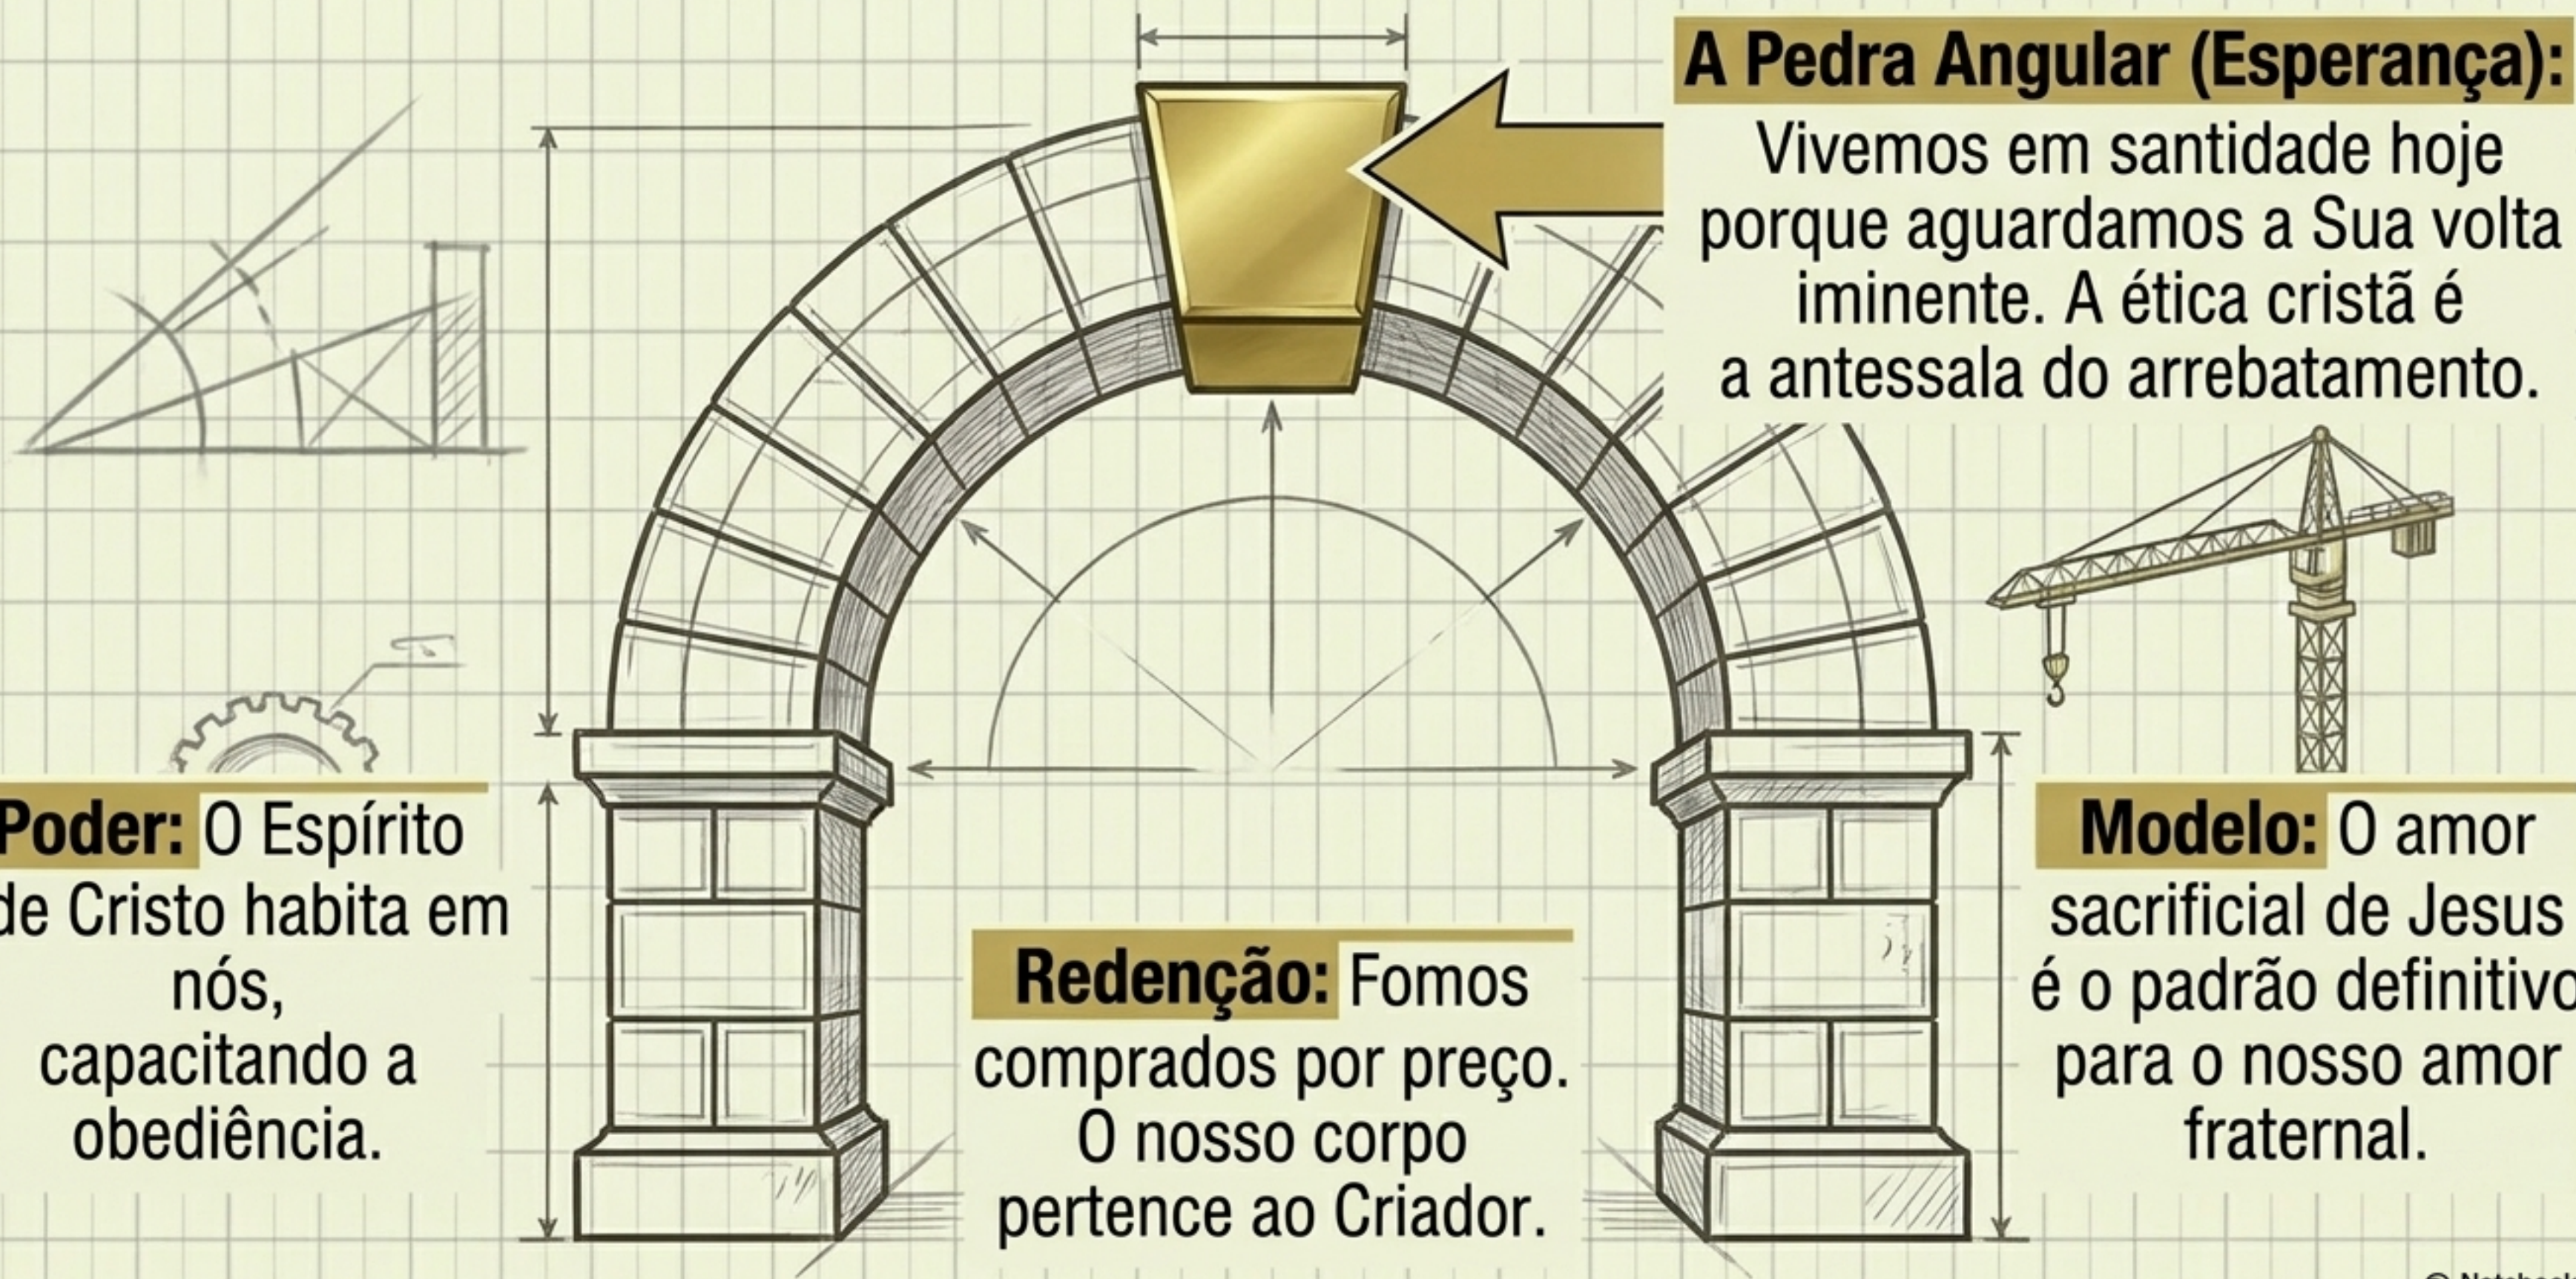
A Pedra Angular (Esperança): Vivemos em santidade hoje porque aguardamos a Sua volta iminente. A ética cristã é a antessala do arrebatamento.

Poder: O Espírito de Cristo habita em nós, capacitando a obediência.

Redenção: Fomos comprados por preço. O nosso corpo pertence ao Criador.

Modelo: O amor sacrificial de Jesus é o padrão definitivo para o nosso amor fraternal.

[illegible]